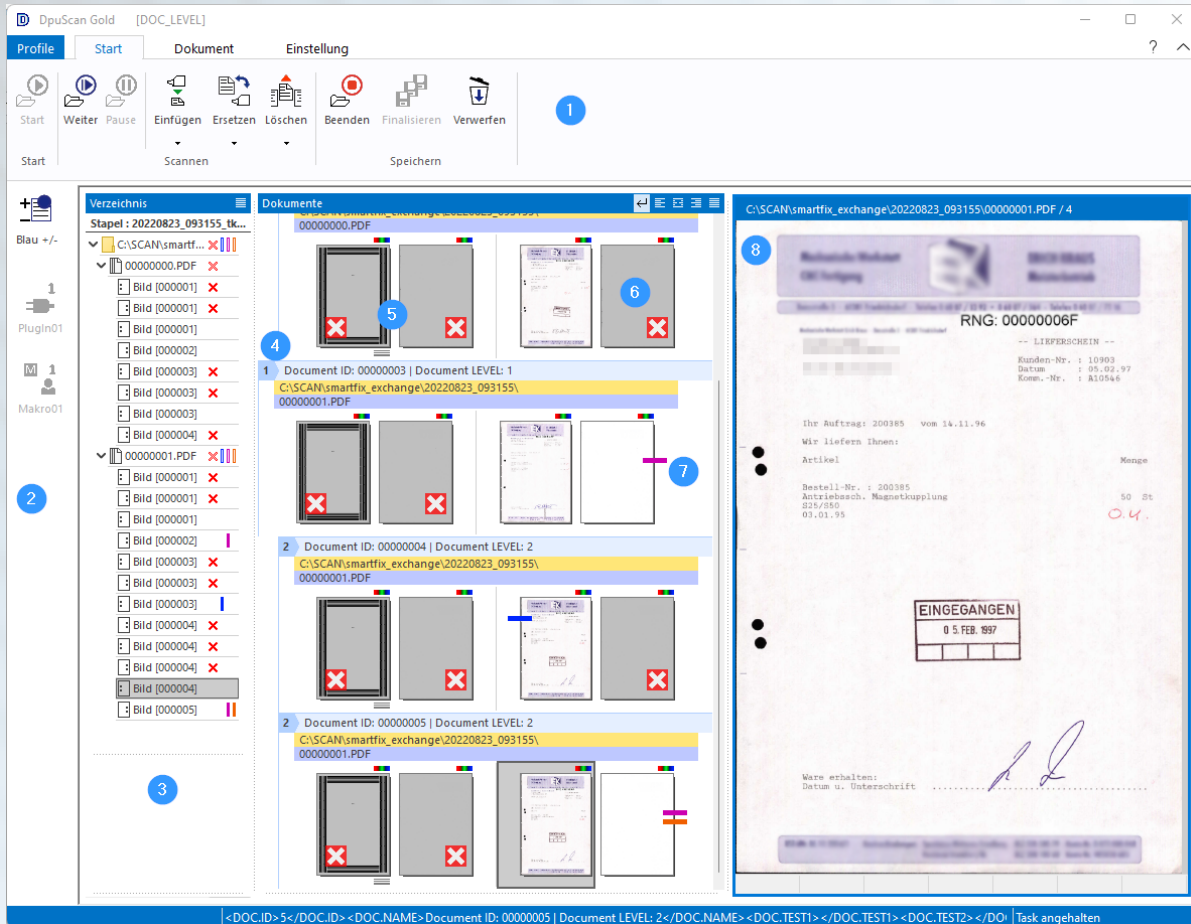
DpuScan Gold [DOC_LEVEL]

Profile Start Dokument Einstellung

Start Weiter Pause Einfügen Ersetzen Löschen Beenden Finalisieren Verwerfen

Start Scannen Speichern

1

Blau +/-

1
Plugin01

M 1
Makro01

2

Verzeichnis
Stapel : 20220823_093155_tk...
C:\SCAN\smartf...
00000000.PDF
Bild [000001]
Bild [000001]
Bild [000001]
Bild [000002]
Bild [000003]
Bild [000003]
Bild [000003]
Bild [000004]
00000001.PDF
Bild [000001]
Bild [000001]
Bild [000001]
Bild [000002]
Bild [000003]
Bild [000003]
Bild [000003]
Bild [000004]
Bild [000004]
Bild [000004]
Bild [000004]
Bild [000005]

3

Dokumente
C:\SCAN\smartfix_exchange\20220823_093155\
00000000.PDF

5

6

4

1 Document ID: 00000003 | Document LEVEL: 1
C:\SCAN\smartfix_exchange\20220823_093155\
00000001.PDF

7

2 Document ID: 00000004 | Document LEVEL: 2
C:\SCAN\smartfix_exchange\20220823_093155\
00000001.PDF

2 Document ID: 00000005 | Document LEVEL: 2
C:\SCAN\smartfix_exchange\20220823_093155\
00000001.PDF

C:\SCAN\smartfix_exchange\20220823_093155\00000001.PDF / 4

8

RNG: 00000006F

-- LIEFERSCHEIN --
Kunden-Nr. : 10903
Datum : 05.02.97
Komm.-Nr. : A10546

Ihr Auftrag: 200385 vom 14.11.96
Wir liefern Ihnen:
Artikel Menge

Bestell-Nr. : 200385
Antriebssch. Magnetkupplung 50 St
S25/S50
03.01.95

O.K.

EINGEGANGEN
0 5. FEB. 1997

Ware erhalten:
Datum u. Unterschrift

<DOC.ID>5</DOC.ID><DOC.NAME>Document ID: 00000005 | Document LEVEL: 2</DOC.NAME><DOC.TEST1></DOC.TEST1><DOC.TEST2></DO( | Task angehalten